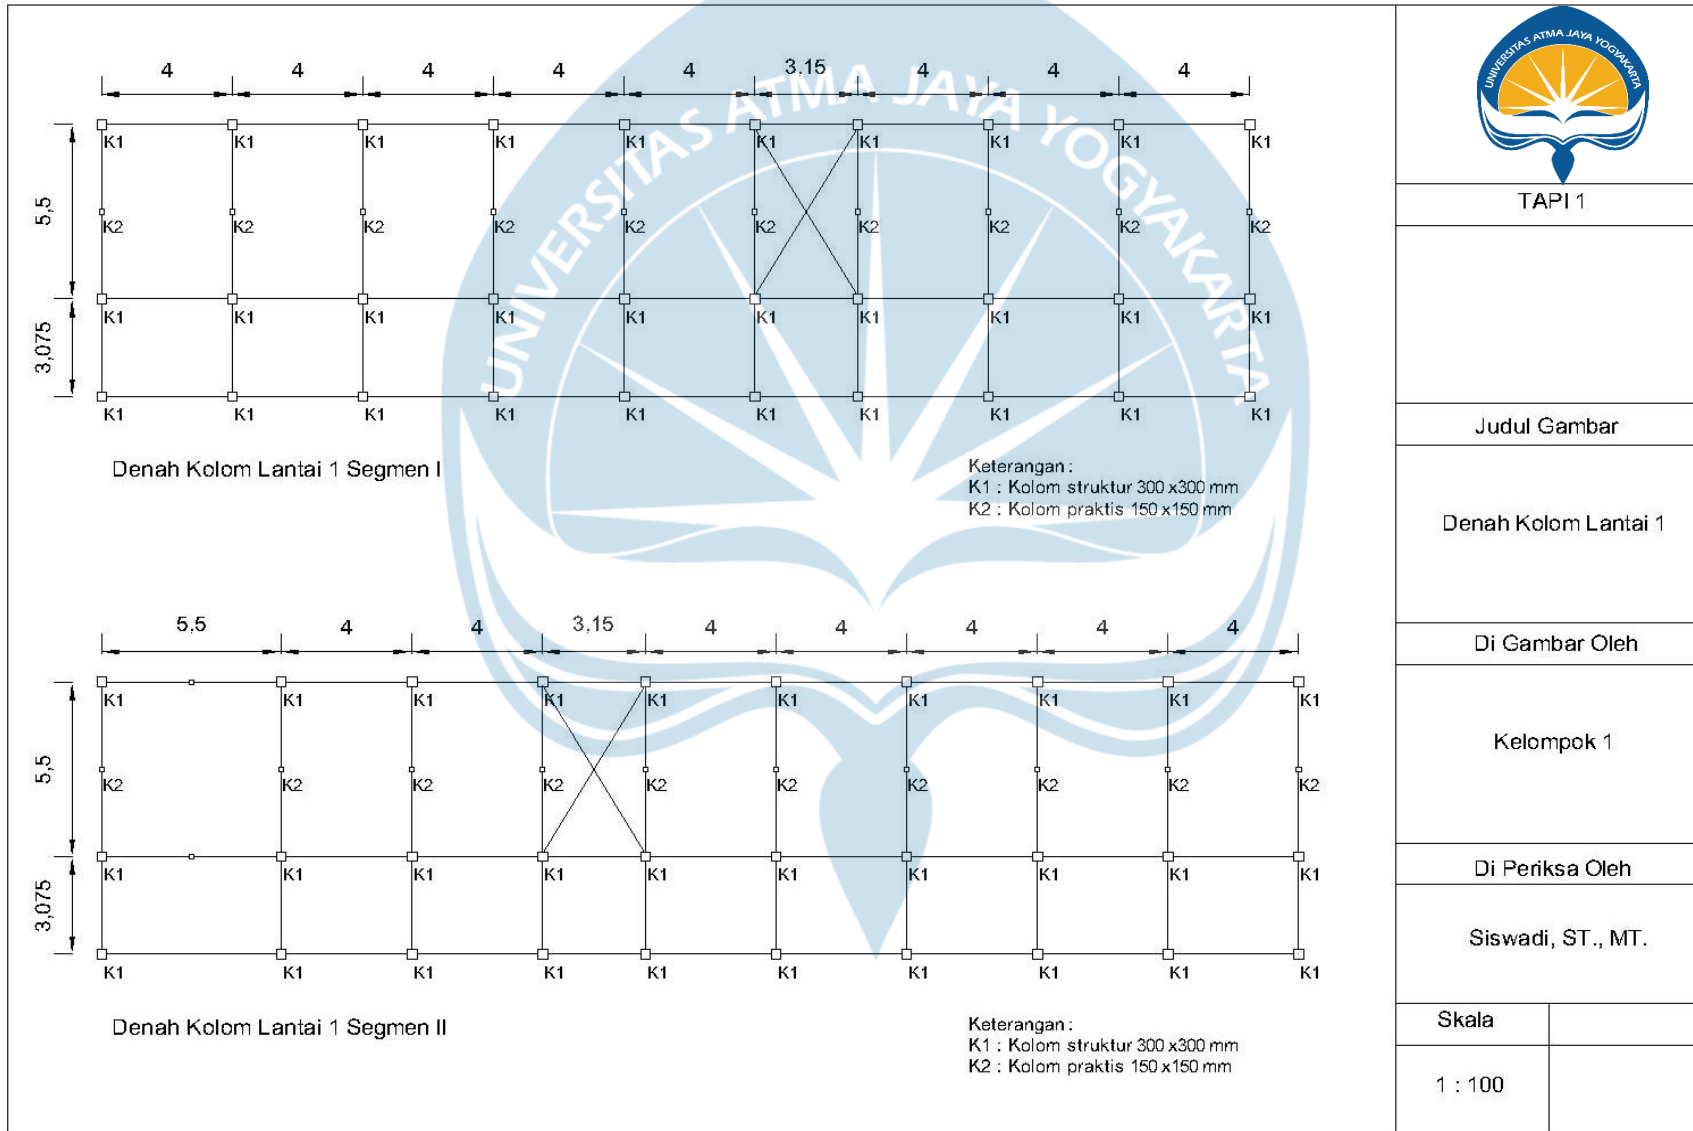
4 4 4 4 4 3,15 4 4 4

5,5
3,075

K1 K1 K1 K1 K1 K1 K1 K1 K1 K1
K2 K2 K2 K2 K2 K2 K2 K2 K2 K2
K1 K1 K1 K1 K1 K1 K1 K1 K1 K1
K1 K1 K1 K1 K1 K1 K1 K1 K1 K1

Denah Kolom Lantai 1 Segmen I

Keterangan :
K1 : Kolom struktur 300 x300 mm
K2 : Kolom praktis 150 x150 mm

5,5 4 4 3,15 4 4 4 4 4

5,5
3,075

K1 K1 K1 K1 K1 K1 K1 K1 K1 K1
K2 K2 K2 K2 K2 K2 K2 K2 K2 K2
K1 K1 K1 K1 K1 K1 K1 K1 K1 K1
K1 K1 K1 K1 K1 K1 K1 K1 K1 K1

Denah Kolom Lantai 1 Segmen II

Keterangan :
K1 : Kolom struktur 300 x300 mm
K2 : Kolom praktis 150 x150 mm

UNIVERSITAS ATMA JAYA YOGYAKARTA

TAPI 1

Judul Gambar

Denah Kolom Lantai 1

Di Gambar Oleh

Kelompok 1

Di Periksa Oleh

Siswadi, ST., MT.

Skala

1 : 100